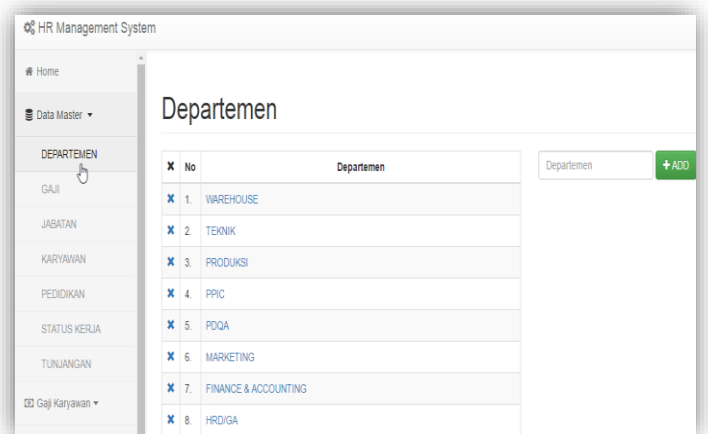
HR Management System

Home

Data Master ▾

DEPARTEMEN

GAJI

JABATAN

KARYAWAN

PEDIDIKAN

STATUS KERJA

TUNJANGAN

Gaji Karyawan ▾

Departemen

| ✖ | No | Departemen |
|---|---|---|
| ✖ | 1. | WAREHOUSE |
| ✖ | 2. | TEKNIK |
| ✖ | 3. | PRODUKSI |
| ✖ | 4. | PPIC |
| ✖ | 5. | PDQA |
| ✖ | 6. | MARKETING |
| ✖ | 7. | FINANCE & ACCOUNTING |
| ✖ | 8. | HRD/GA |

Departemen

+ ADD